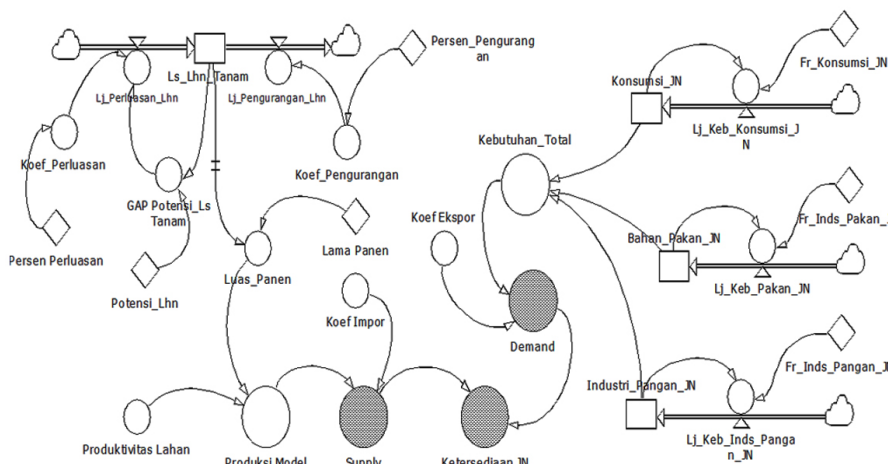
Ls_Lhn_Tanam
Lj_Perluasan_Lhn
Lj_Pengurangan_Lhn
Persen_Pengurangan
Koef_Perluasan
GAP Potensi_Ls Tanam
Koef_Pengurangan
Persen Perluasan
Potensi_Lhn
Luas_Panen
Lama Panen
Koef Impor
Koef Ekspor
Kebutuhan_Total
Demand
Konsumsi_JN
Fr_Konsumsi_JN
Lj_Keb_Konsumsi_JN
Bahan_Pakan_JN
Fr_Inds_Pakan_
Lj_Keb_Pakan_JN
Industri_Pangan_JN
Fr_Inds_Pangan_J
Lj_Keb_Inds_Pangan_JN
Produktivitas Lahan
Produksi Model
Supply
Ketersediaan JN